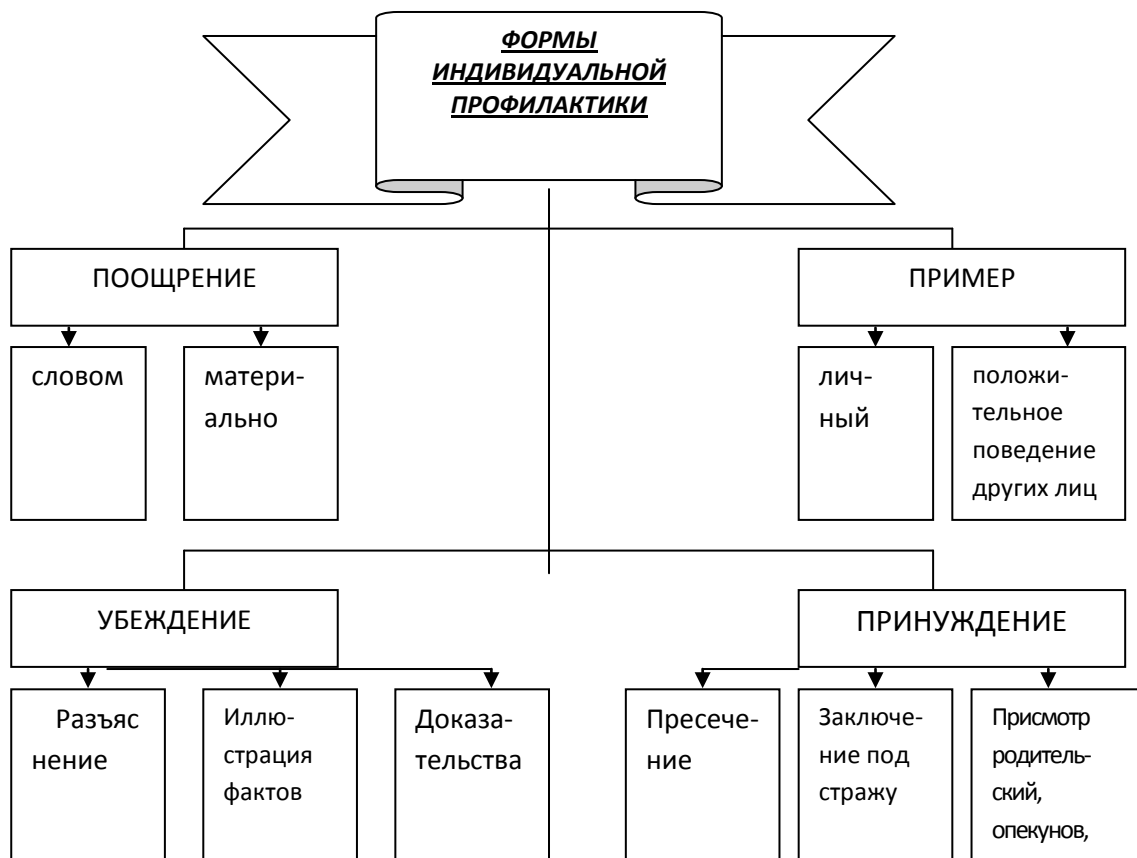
ФОРМЫ ИНДИВИДУАЛЬНОЙ ПРОФИЛАКТИКИ

ПООЩРЕНИЕ

словом

материально

ПРИМЕР

личный

положительное поведение других лиц

УБЕЖДЕНИЕ

Разъяснение

Иллюстрация фактов

Доказательства

ПРИНУЖДЕНИЕ

Пресечение

Заключение под стражу

Присмотр родительский, опекунов,